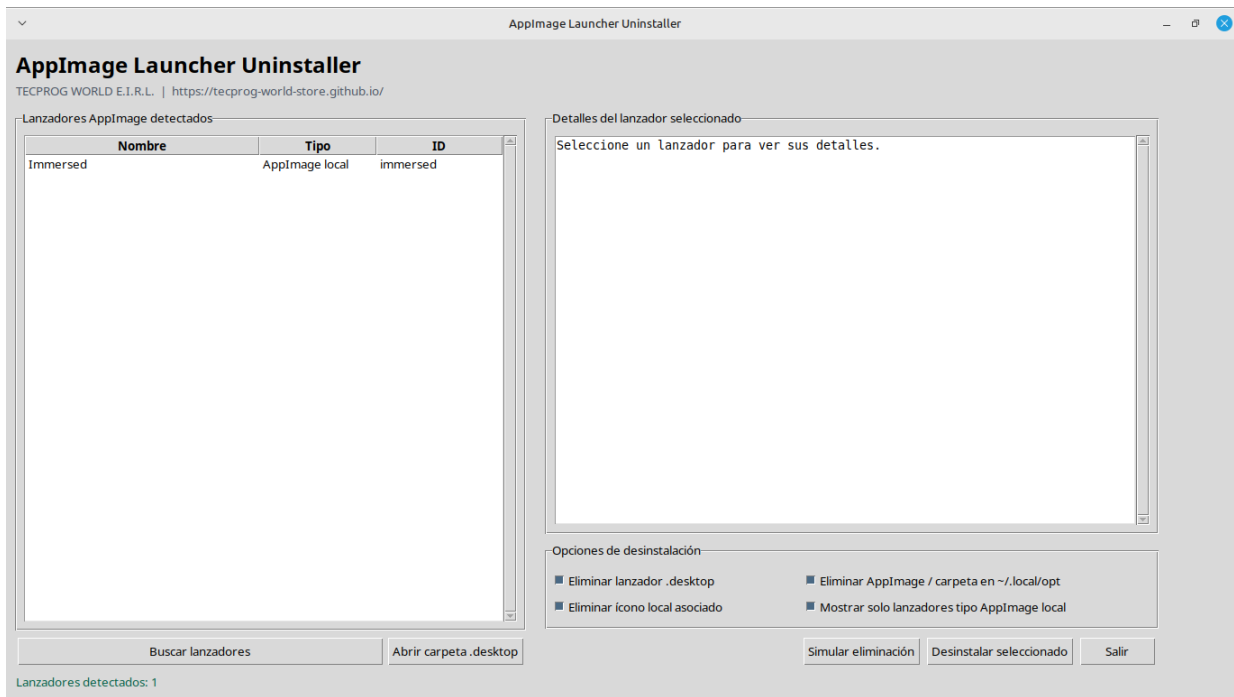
AppImage Launcher Uninstaller

AppImage Launcher Uninstaller

TECPROG WORLD E.I.R.L. | https://tecprog-world-store.github.io/

Lanzadores AppImage detectados

| Nombre | Tipo | ID |
|---|---|---|
| Immersed | AppImage local | immersed |

Detalles del lanzador seleccionado

Seleccione un lanzador para ver sus detalles.

Opciones de desinstalación

Eliminar lanzador .desktop

Eliminar AppImage / carpeta en ~/.local/opt

Eliminar ícono local asociado

Mostrar solo lanzadores tipo AppImage local

Buscar lanzadores

Abrir carpeta .desktop

Simular eliminación

Desinstalar seleccionado

Salir

Lanzadores detectados: 1